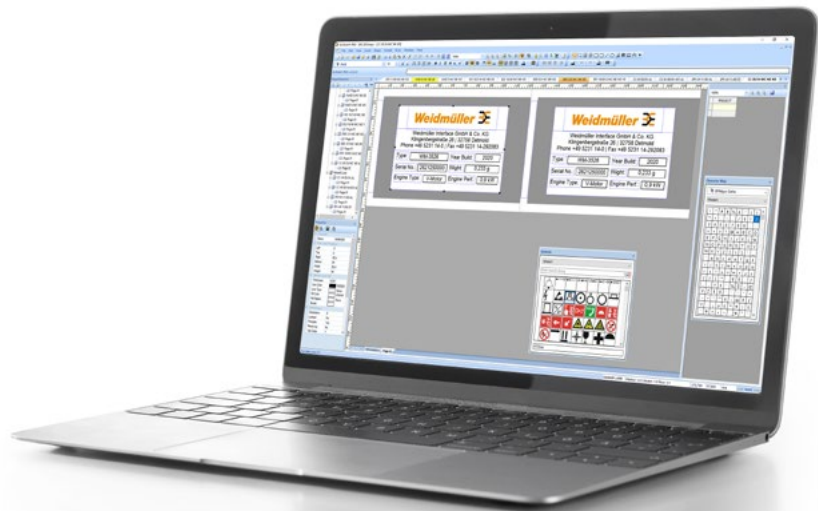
Weidmüller

Weidmüller Interface GmbH & Co. KG
Klingenbergstraße 26 | 32758 Detmold
Phone +49 5231 14-0 | Fax +49 5231 14-292083

Type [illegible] Year Build 2020
Serial No. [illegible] Weight 0,233 g
Engine Type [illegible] Engine Perf. 0,8 kW

Weidmüller

Weidmüller Interface GmbH & Co. KG
Klingenbergstraße 26 | 32758 Detmold
Phone +49 5231 14-0 | Fax +49 5231 14-292083

Type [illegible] Year Build 2020
Serial No. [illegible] Weight 0,233 g
Engine Type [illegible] Engine Perf. 0,8 kW